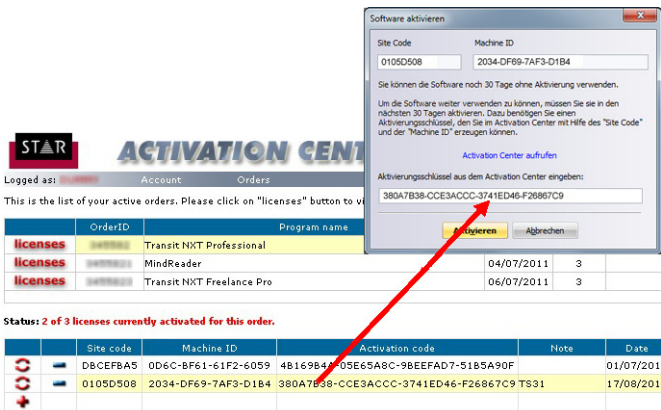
Software aktivieren

Site Code
0105D508

Machine ID
2034-DF69-7AF3-D1B4

Sie können die Software noch 30 Tage ohne Aktivierung verwenden.

Um die Software weiter verwenden zu können, müssen Sie sie in den nächsten 30 Tagen aktivieren. Dazu benötigen Sie einen Aktivierungsschlüssel, den Sie im Activation Center mit Hilfe des "Site Code" und der "Machine ID" erzeugen können.

Activation Center aufrufen

Aktivierungsschlüssel aus dem Activation Center eingeben:
380A7B38-CCE3ACCC-3741ED46-F26867C9

Aktivieren
Abbrechen

STAR

ACTIVATION CENTE

Logged as: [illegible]
Account
Orders

This is the list of your active orders. Please click on "licenses" button to vi

| | OrderID | Program name | | |
|---|---|---|---|---|
| licenses | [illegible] | Transit NXT Professional | | |
| licenses | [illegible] | MindReader | 04/07/2011 | 3 |
| licenses | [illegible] | Transit NXT Freelance Pro | 06/07/2011 | 3 |

Status: 2 of 3 licenses currently activated for this order.

| | | Site code | Machine ID | Activation code | Note | Date |
|---|---|---|---|---|---|---|
| | | DBCEFBA5 | 0D6C-BF61-61F2-6059 | 4B169B4A-05E65A8C-9BEEFAD7-51B5A90F | | 01/07/201 |
| | | 0105D508 | 2034-DF69-7AF3-D1B4 | 380A7B38-CCE3ACCC-3741ED46-F26867C9 | TS31 | 17/08/201 |